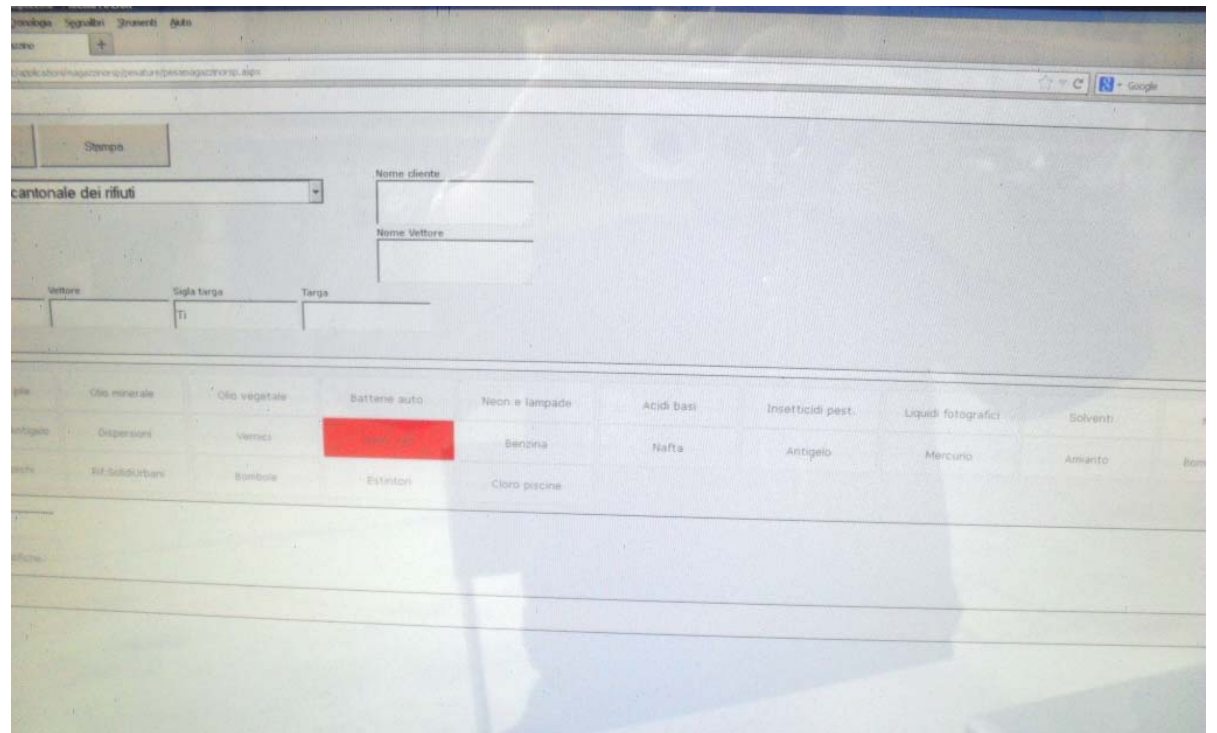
Cronologia Segnalibri Strumenti Aiuto

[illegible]/applications/magazzino/pesature/pesamagazzinosp.aspx

Google

Stampa

cantonale dei rifiuti

Nome cliente

Nome Vettore

Vettore

Sigla targa

Ti

Targa

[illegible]pile

Olio minerale

Olio vegetale

Batterie auto

Neon e lampade

Acidi basi

Insetticidi pest.

Liquidi fotografici

Solventi

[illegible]ntigelo

Dispersioni

Vernici

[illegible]

Benzina

Nafta

Antigelo

Mercurio

Amianto

Bom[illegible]

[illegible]

Rif.SolidiUrbani

Bombole

Estintori

Cloro piscine

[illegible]fiche